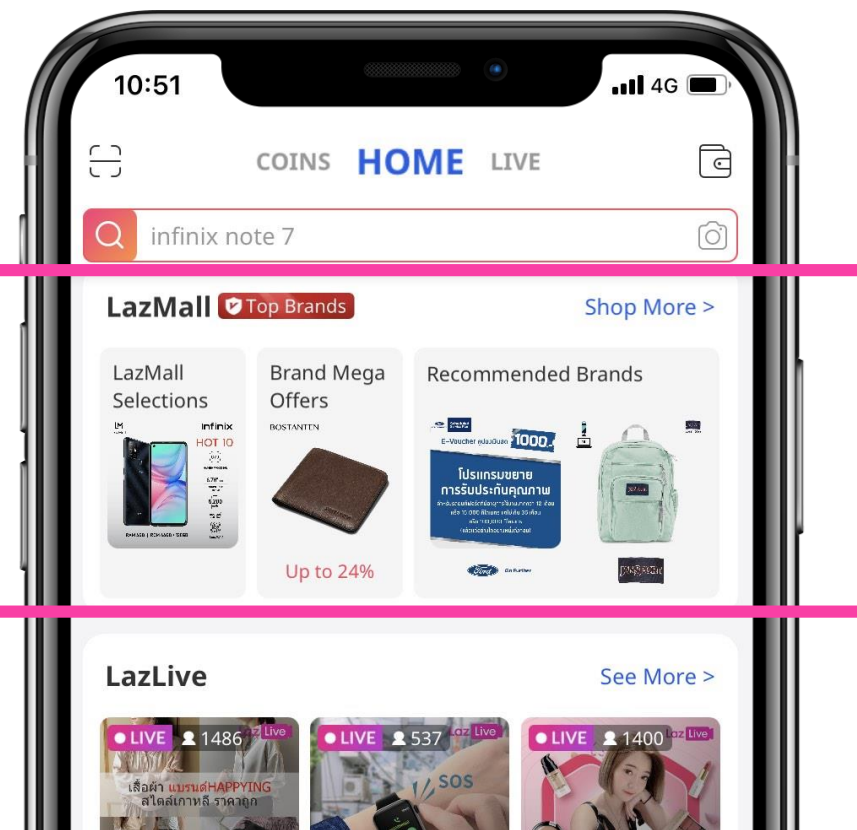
10:51 4G

COINS HOME LIVE

infinix note 7

LazMall Top Brands Shop More >

LazMall Selections

Infinix HOT 10

Brand Mega Offers

BOSTANTEN

Up to 24%

Recommended Brands

E-Voucher 1000

โปรแกรมขยายการรับประกันคุณภาพ

Ford

LazLive See More >

LIVE 1486 Live

เสื้อผ้า แบรนด์HAPPYING สไตล์เกาหลี ราคาถูก

LIVE 537 Live

SOS

LIVE 1400 Live